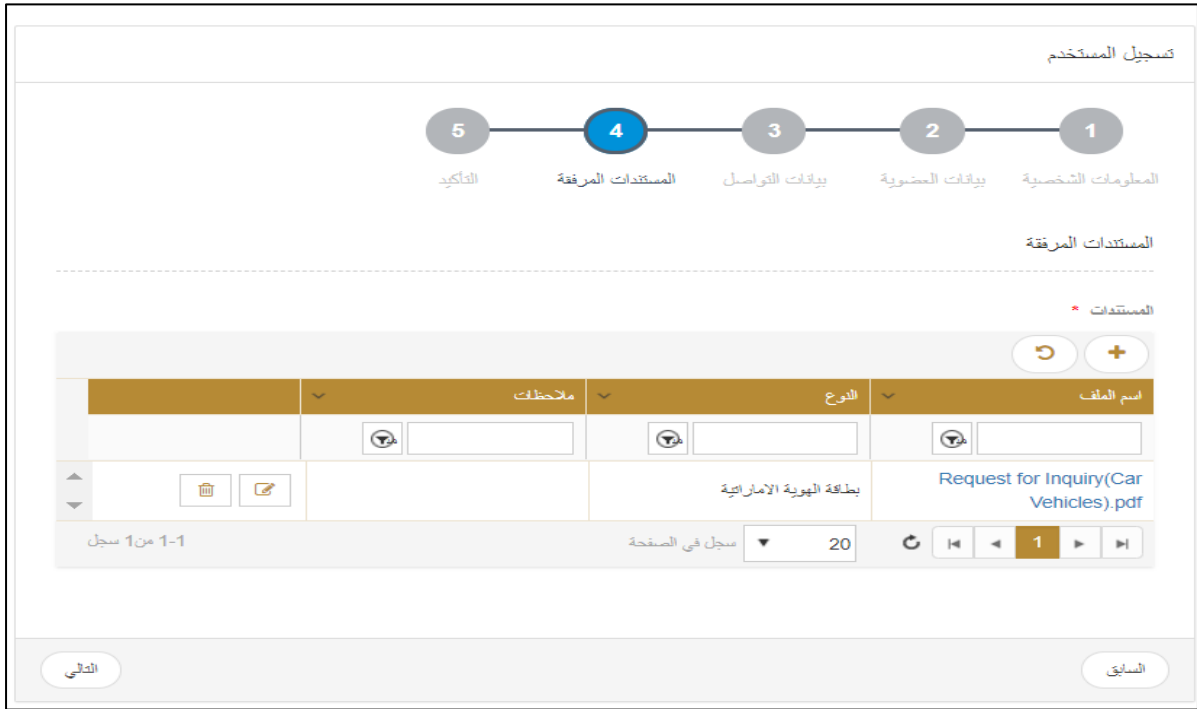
تسجيل المستخدم

1 المعلومات الشخصية
2 بيانات العضوية
3 بيانات التواصل
4 المستندات المرفقة
5 التأكيد

المستندات المرفقة

المستندات *

| اسم الملف | النوع | ملاحظات | |
|---|---|---|---|
| Request for Inquiry(Car Vehicles).pdf | بطاقة الهوية الاماراتية | | |

1 | 20 | سجل في الصفحة | 1-1 من1 سجل

السابق

التالي